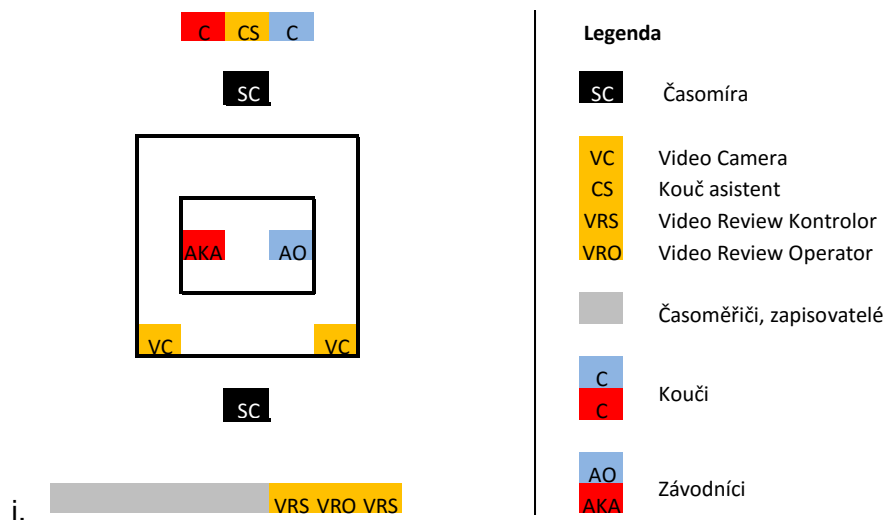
C CS C

SC

AKA AO

VC VC

SC

i.

VRS VRO VRS

Legenda

SC Časomíra

VC Video Camera
CS Kouč asistent
VRS Video Review Kontrolor
VRO Video Review Operator

Časoměřiči, zapisovatelé

C
C Kouči

AO
AKA Závodníci